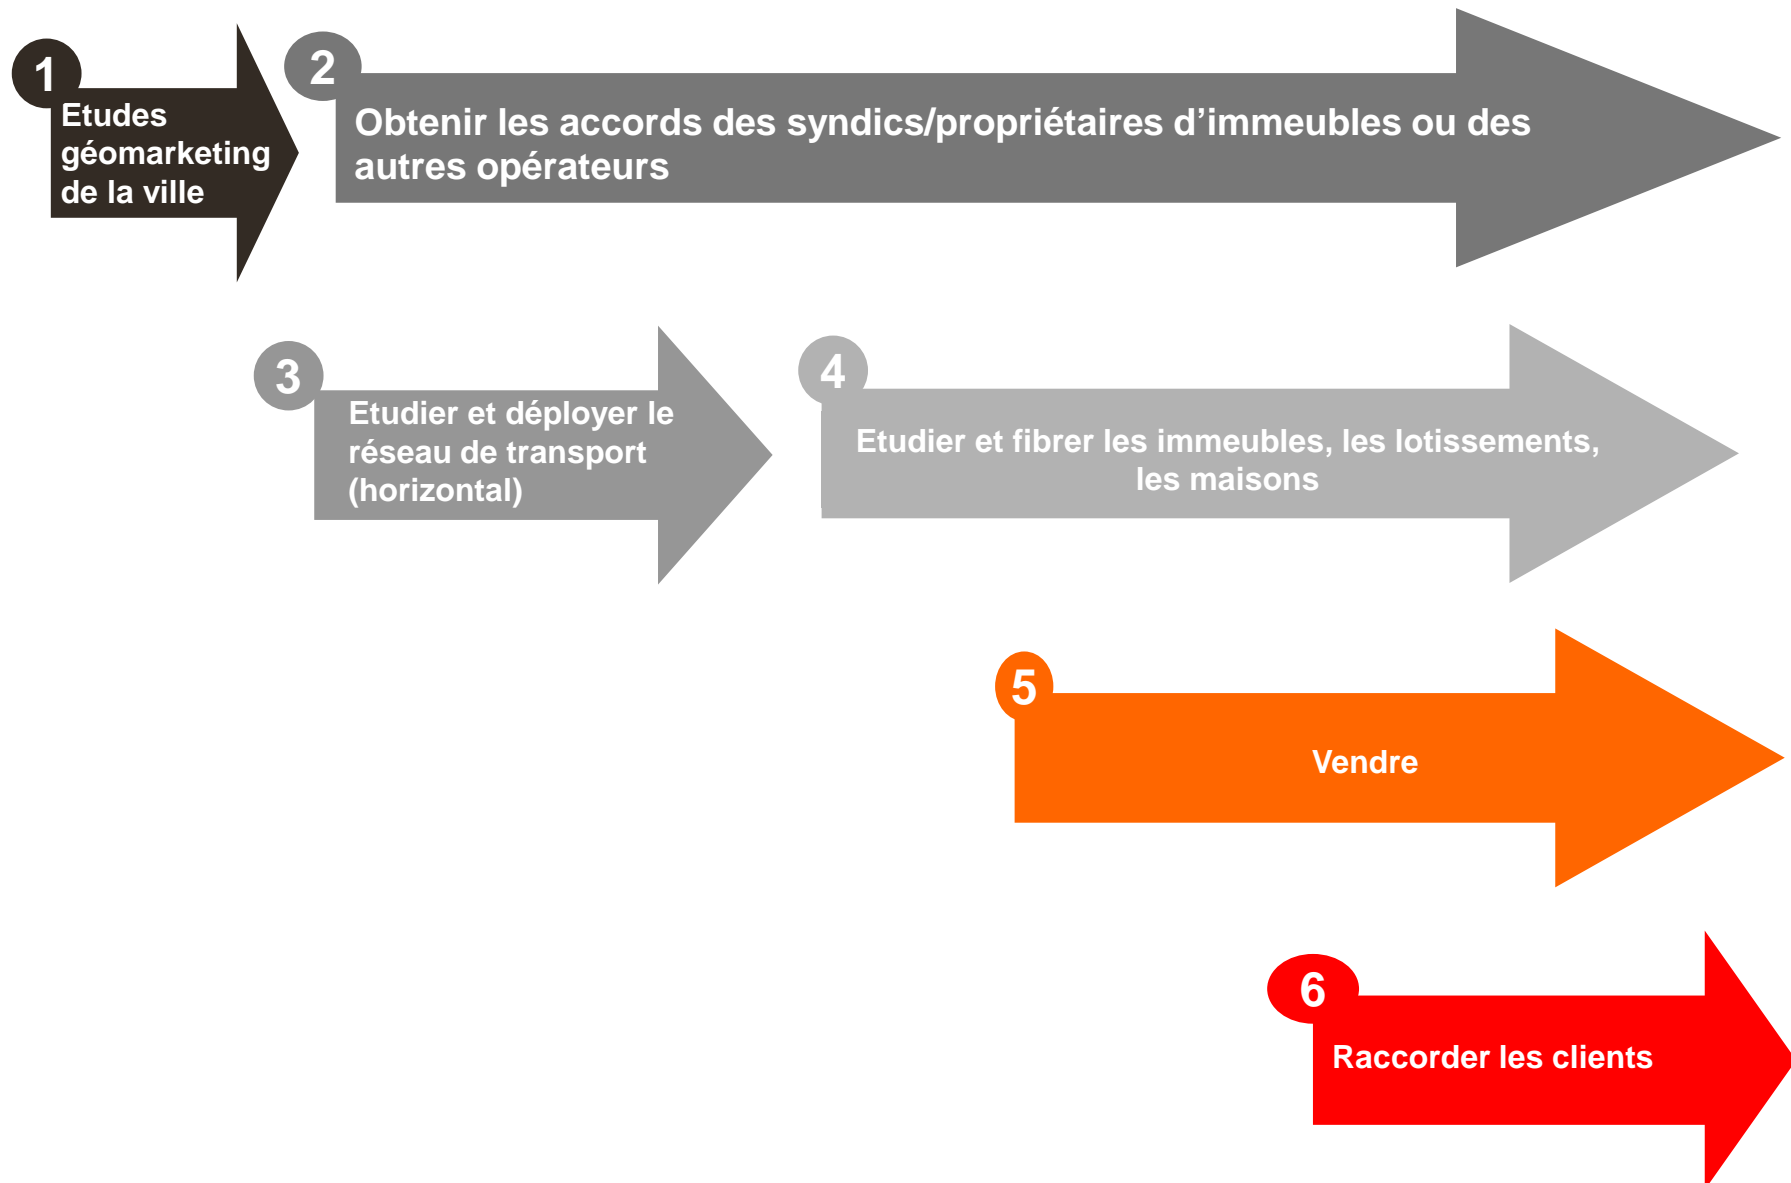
1
Etudes géomarketing de la ville

2
Obtenir les accords des syndics/propriétaires d’immeubles ou des autres opérateurs

3
Etudier et déployer le réseau de transport (horizontal)

4
Etudier et fibrer les immeubles, les lotissements, les maisons

5
Vendre

6
Raccorder les clients